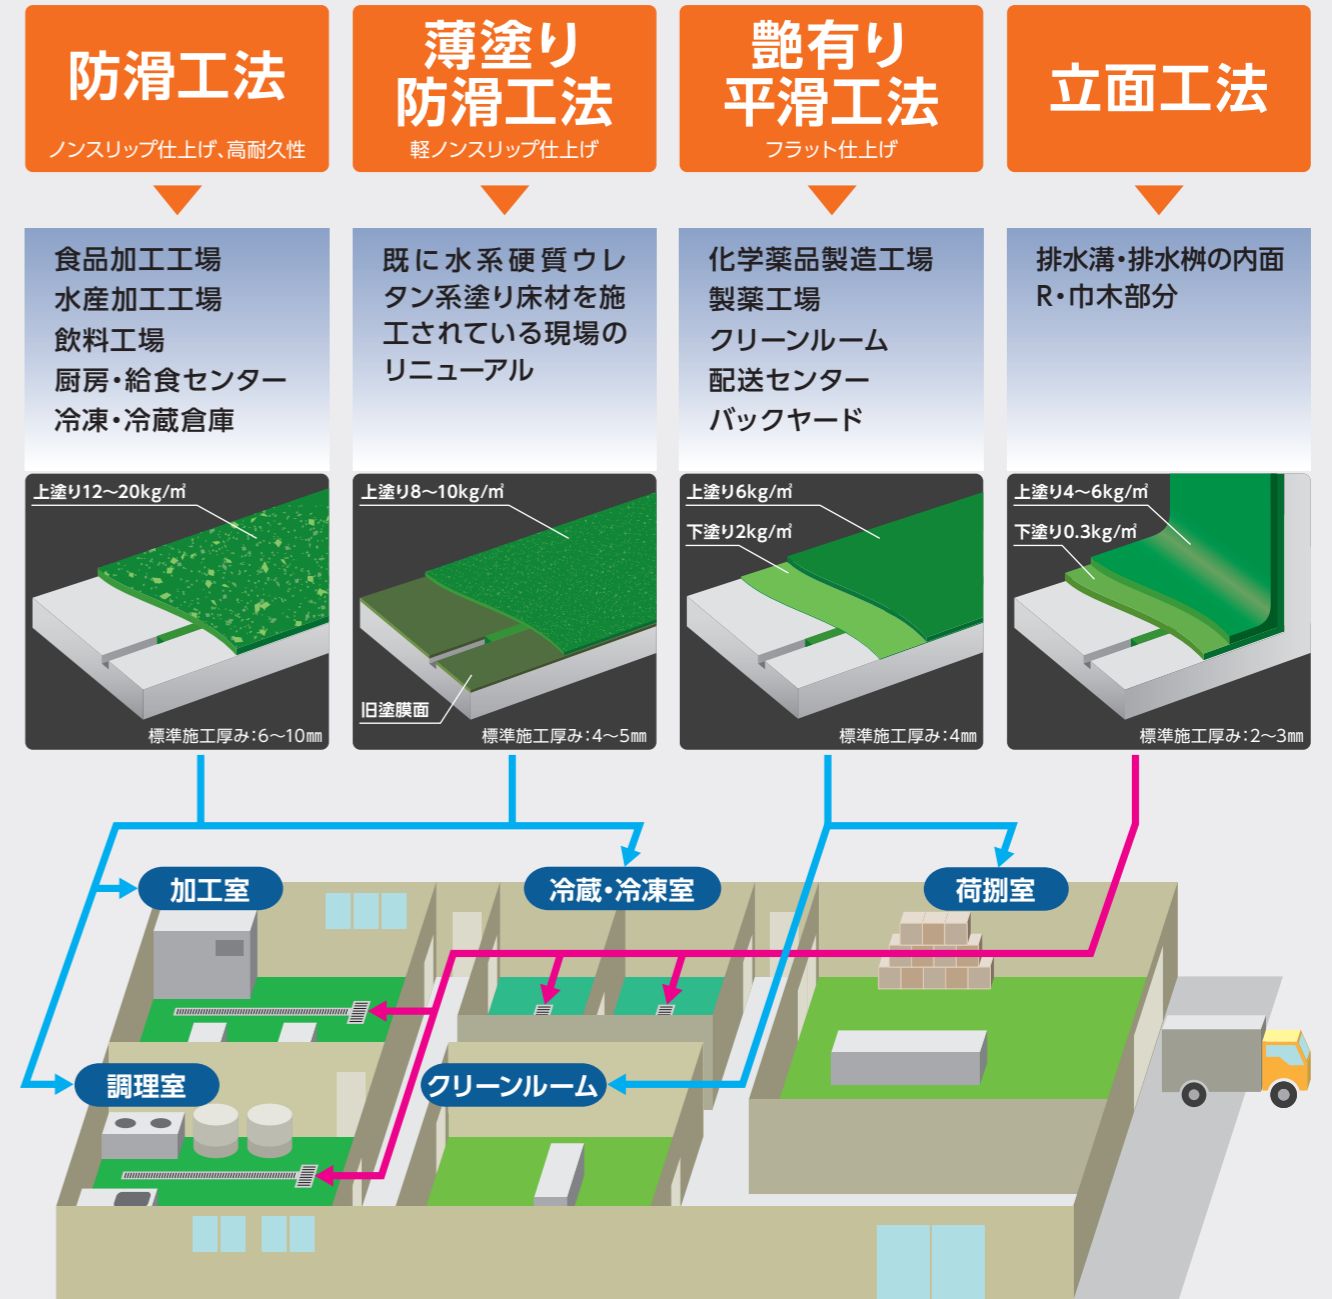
防滑工法
ノンスリップ仕上げ、高耐久性

薄塗り防滑工法
軽ノンスリップ仕上げ

艶有り平滑工法
フラット仕上げ

立面工法

食品加工工場
水産加工工場
飲料工場
厨房・給食センター
冷凍・冷蔵倉庫

既に水系硬質ウレタン系塗り床材を施工されている現場のリニューアル

化学薬品製造工場
製薬工場
クリーンルーム
配送センター
バックヤード

排水溝・排水桝の内面
R・巾木部分

上塗り12~20kg/㎡
標準施工厚み:6~10㎜

上塗り8~10kg/㎡
旧塗膜面
標準施工厚み:4~5㎜

上塗り6kg/㎡
下塗り2kg/㎡
標準施工厚み:4㎜

上塗り4~6kg/㎡
下塗り0.3kg/㎡
標準施工厚み:2~3㎜

加工室
冷蔵・冷凍室
荷捌室
調理室
クリーンルーム